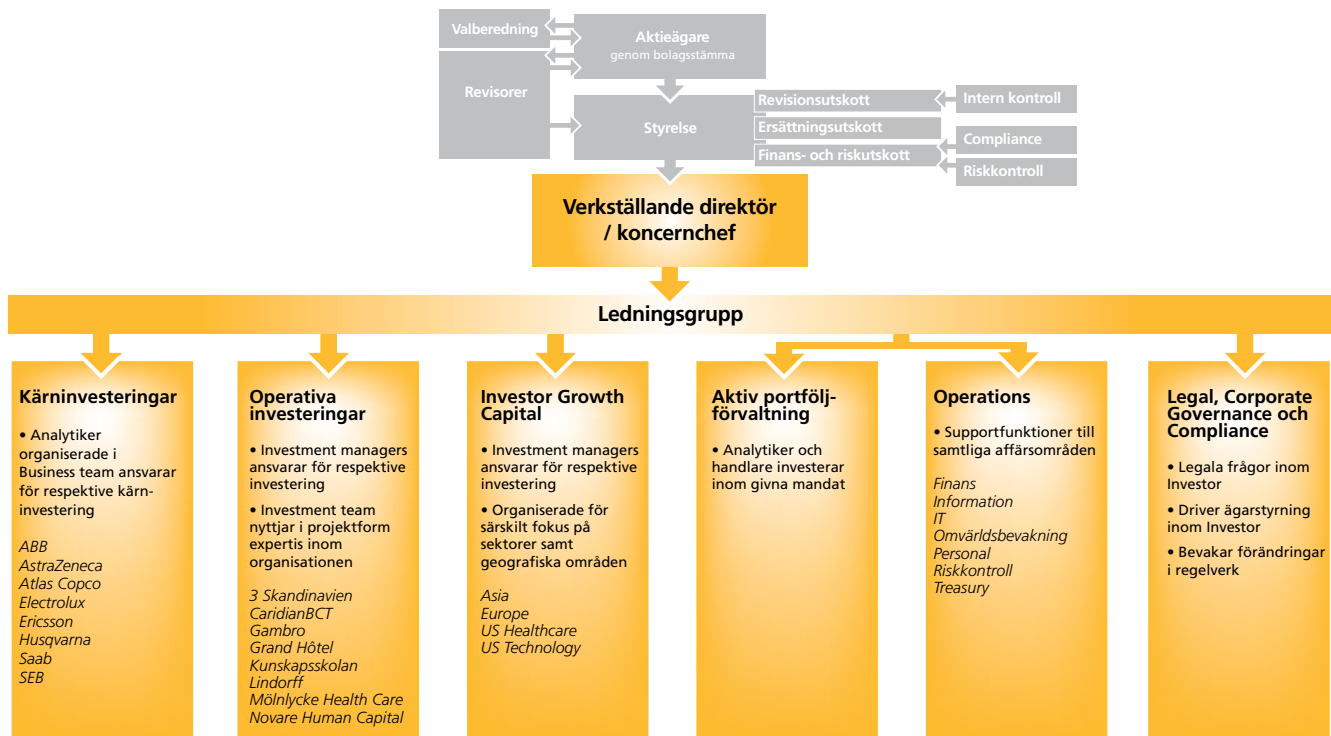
Valberedning

Aktieägare
genom bolagsstämma

Revisorer

Styrelse

Revisionsutskott

Ersättningsutskott

Finans- och riskutskott

Intern kontroll

Compliance

Riskkontroll

Verkställande direktör / koncernchef

Ledningsgrupp

Kärninvesteringar

• Analytiker organiserade i Business team ansvarar för respektive kärninvestering

ABB
AstraZeneca
Atlas Copco
Electrolux
Ericsson
Husqvarna
Saab
SEB

Operativa investeringar

• Investment managers ansvarar för respektive investering

• Investment team nyttjar i projektform expertis inom organisationen

3 Skandinavien
CaridianBCT
Gambro
Grand Hôtel
Kunskapsskolan
Lindorff
Mölnlycke Health Care
Novare Human Capital

Investor Growth Capital

• Investment managers ansvarar för respektive investering

• Organiserade för särskilt fokus på sektorer samt geografiska områden

Asia
Europe
US Healthcare
US Technology

Aktiv portföljförvaltning

• Analytiker och handlare investerar inom givna mandat

Operations

• Supportfunktioner till samtliga affärsområden

Finans
Information
IT
Omvärldsbevakning
Personal
Riskkontroll
Treasury

Legal, Corporate Governance och Compliance

• Legala frågor inom Investor

• Driver ägarstyrning inom Investor

• Bevakar förändringar i regelverk